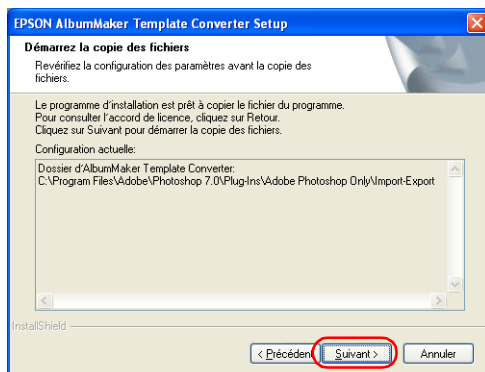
EPSON AlbumMaker Template Converter Setup

Démarrez la copie des fichiers

Revérifiez la configuration des paramètres avant la copie des fichiers.

Le programme d'installation est prêt à copier le fichier du programme. Pour consulter l'accord de licence, cliquez sur Retour. Cliquez sur Suivant pour démarrer la copie des fichiers.

Configuration actuelle:

Dossier d'AlbumMaker Template Converter:
C:\Program Files\Adobe\Photoshop 7.0\Plug-Ins\Adobe Photoshop Only\Import-Export

InstallShield

< Précédent

Suivant >

Annuler